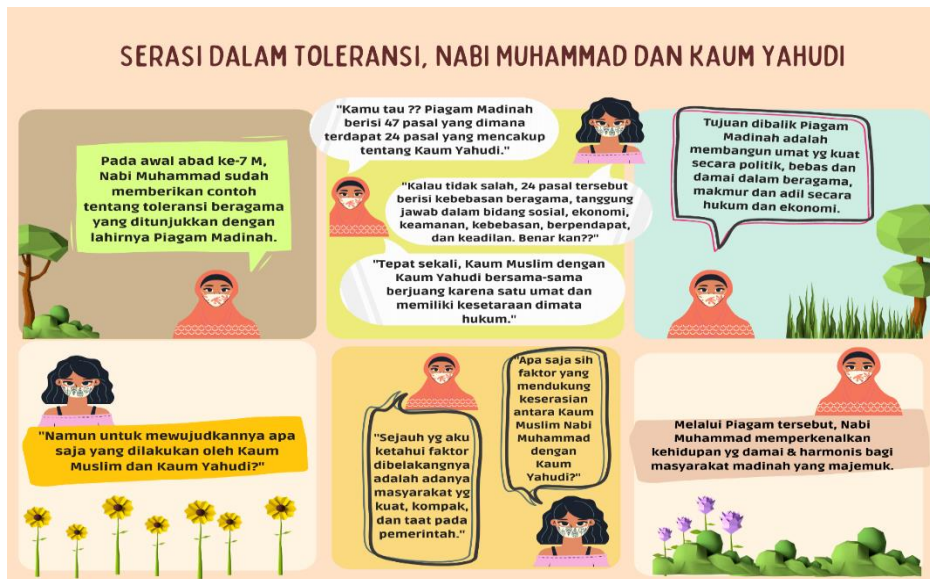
SERASI DALAM TOLERANSI, NABI MUHAMMAD DAN KAUM YAHUDI

Pada awal abad ke-7 M, Nabi Muhammad sudah memberikan contoh tentang toleransi beragama yang ditunjukkan dengan lahirnya Piagam Madinah.

"Kamu tau ?? Piagam Madinah berisi 47 pasal yang dimana terdapat 24 pasal yang mencakup tentang Kaum Yahudi."

"Kalau tidak salah, 24 pasal tersebut berisi kebebasan beragama, tanggung jawab dalam bidang sosial, ekonomi, keamanan, kebebasan, berpendapat, dan keadilan. Benar kan??"

"Tepat sekali, Kaum Muslim dengan Kaum Yahudi bersama-sama berjuang karena satu umat dan memiliki kesetaraan dimata hukum."

Tujuan dibalik Piagam Madinah adalah membangun umat yg kuat secara politik, bebas dan damai dalam beragama, makmur dan adil secara hukum dan ekonomi.

"Namun untuk mewujudkannya apa saja yang dilakukan oleh Kaum Muslim dan Kaum Yahudi?"

"Apa saja sih faktor yang mendukung keserasian antara Kaum Muslim Nabi Muhammad dengan Kaum Yahudi?"

"Sejauh yg aku ketahui faktor dibelakangnya adalah adanya masyarakat yg kuat, kompak, dan taat pada pemerintah."

Melalui Piagam tersebut, Nabi Muhammad memperkenalkan kehidupan yg damai & harmonis bagi masyarakat madinah yang majemuk.